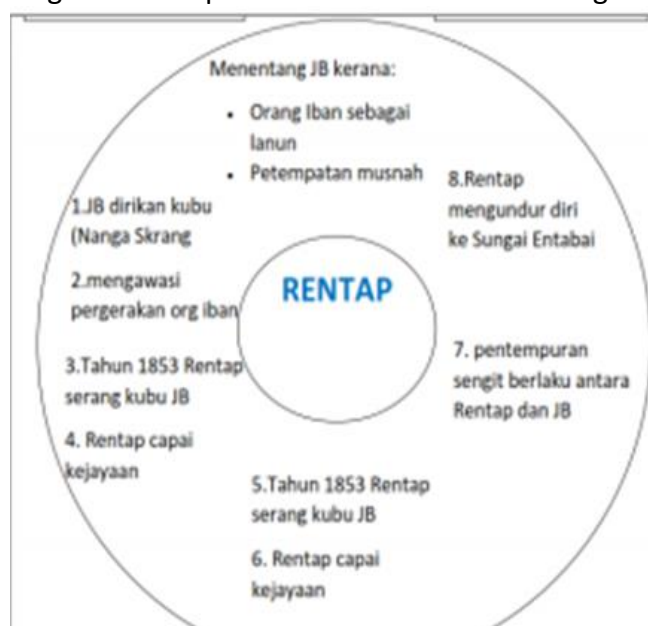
Menentang JB kerana:

- Orang Iban sebagai lanun
- Petempatan musnah

RENTAP

1.JB dirikan kubu (Nanga Skrang

2.mengawasi pergerakan org iban

3.Tahun 1853 Rentap serang kubu JB

4. Rentap capai kejayaan

5.Tahun 1853 Rentap serang kubu JB

6. Rentap capai kejayaan

7. pentempuran sengit berlaku antara Rentap dan JB

8.Rentap mengundur diri ke Sungai Entabai